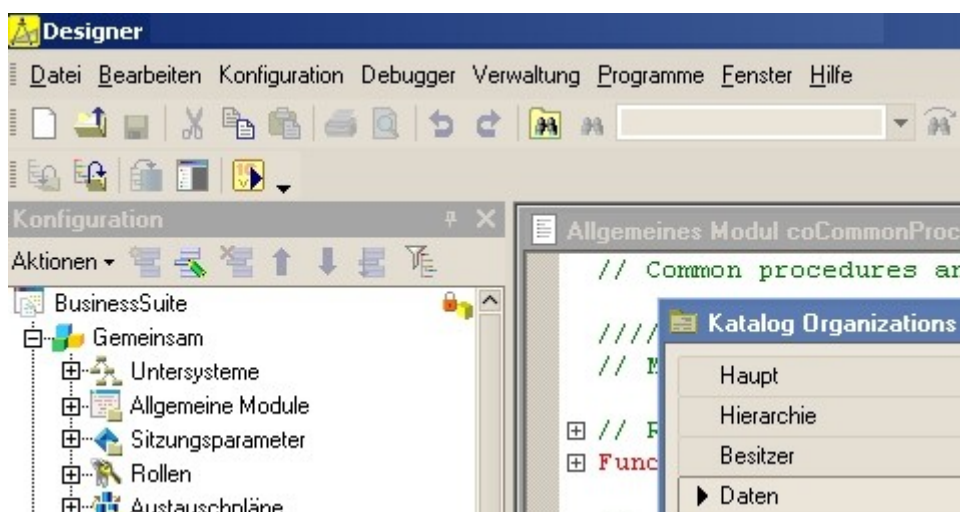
Designer

Datei Bearbeiten Konfiguration Debugger Verwaltung Programme Fenster Hilfe

Konfiguration

Aktionen

BusinessSuite
Gemeinsam
Untersysteme
Allgemeine Module
Sitzungsparameter
Rollen
Austauschpläne

Allgemeines Modul coCommonProc

// Common procedures ar

////
// M

// F
Func

Katalog Organizations

Haupt
Hierarchie
Besitzer
Daten